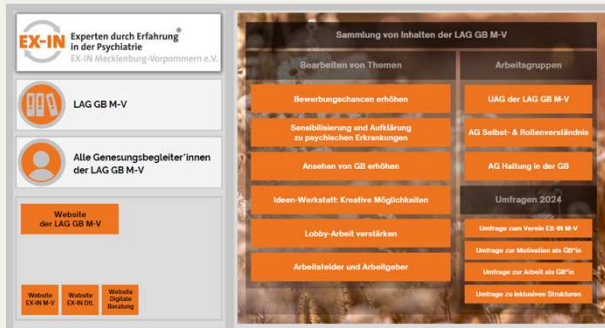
EX-IN Experten durch Erfahrung® in der Psychiatrie
EX-IN Mecklenburg-Vorpommern e.V.

LAG GB M-V

Alle Genesungsbegleiter*innen der LAG GB M-V

Website der LAG GB M-V

Website EX-IN M-V

Website EX-IN DTL

Website Digitale Beratung

Sammlung von Inhalten der LAG GB M-V

Bearbeiten von Themen

Bewerbungschancen erhöhen

Sensibilisierung und Aufklärung zu psychischen Erkrankungen

Ansehen von GB erhöhen

Ideen-Werkstatt: Kreative Möglichkeiten

Lobby-Arbeit verstärken

Arbeitsfelder und Arbeitgeber

Arbeitsgruppen

UAG der LAG GB M-V

AG Selbst- & Rollenverständnis

AG Haltung in der GB

Umfragen 2024

Umfrage zum Verein EX-IN M-V

Umfrage zur Motivation als GB*in

Umfrage zur Arbeit als GB*in

Umfrage zu inklusiven Strukturen